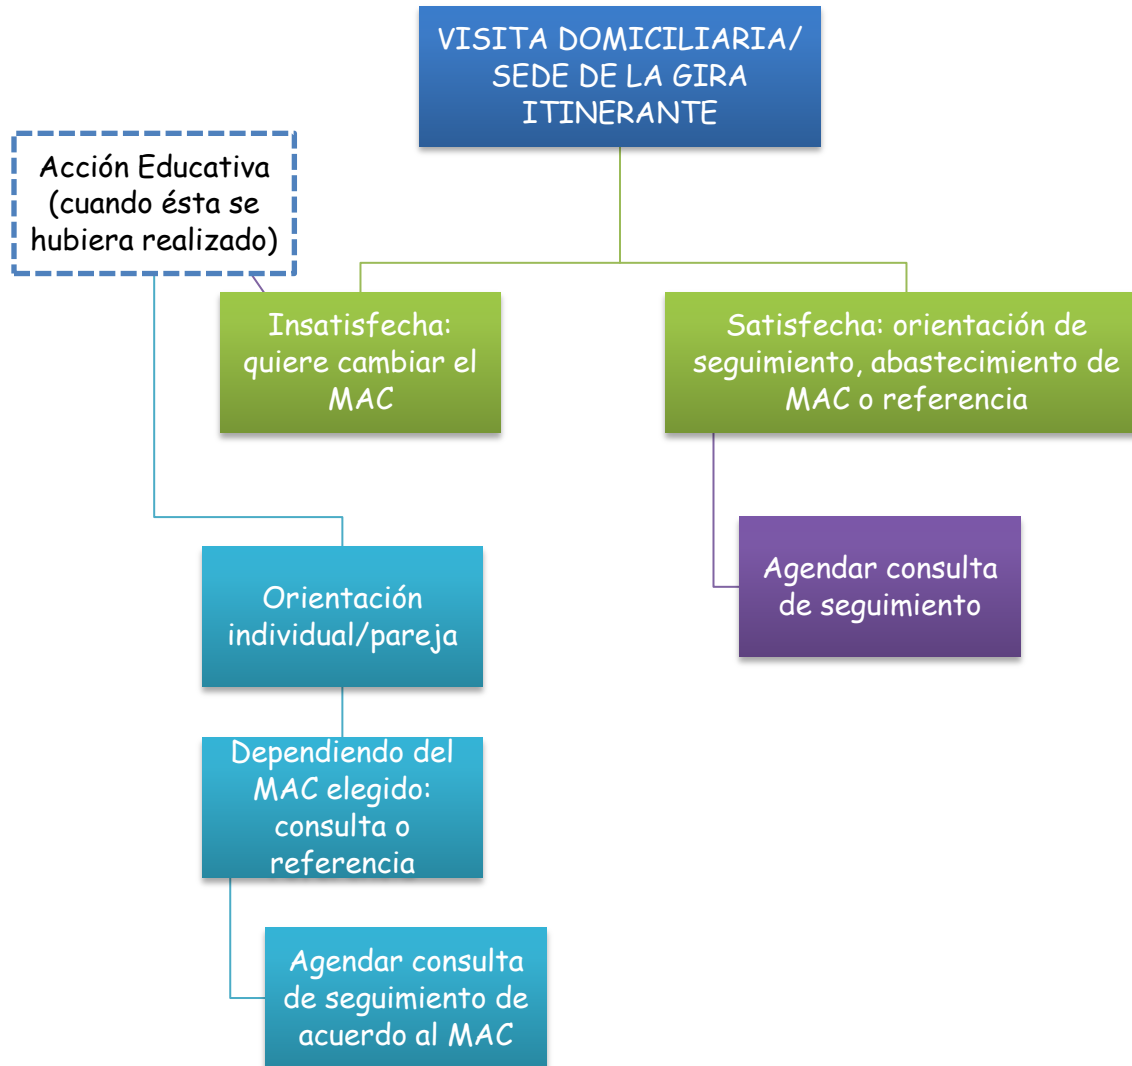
VISITA DOMICILIARIA/ SEDE DE LA GIRA ITINERANTE

Acción Educativa (cuando ésta se hubiera realizado)

Insatisfecha: quiere cambiar el MAC

Satisfecha: orientación de seguimiento, abastecimiento de MAC o referencia

Agendar consulta de seguimiento

Orientación individual/pareja

Dependiendo del MAC elegido: consulta o referencia

Agendar consulta de seguimiento de acuerdo al MAC